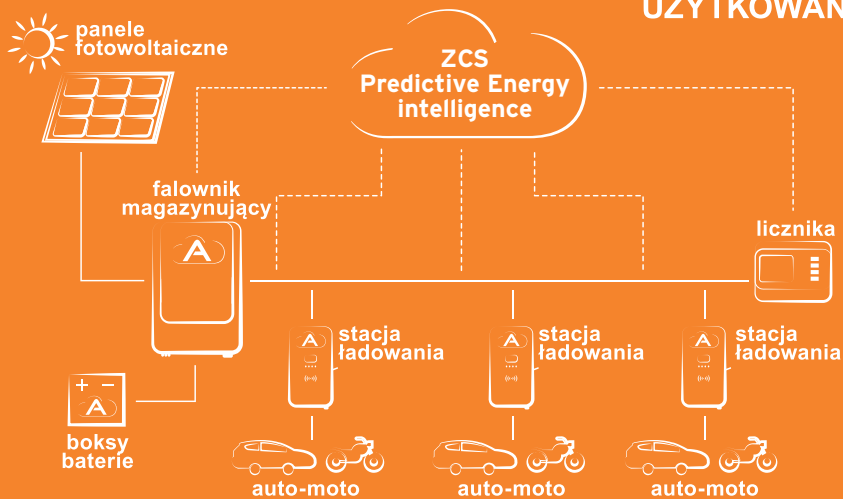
UŻYTKOWAN

panele fotowoltaiczne

ZCS Predictive Energy intelligence

falownik magazynujący

licznika

stacja ładowania

stacja ładowania

stacja ładowania

+ −

boksy baterie

auto-moto

auto-moto

auto-moto